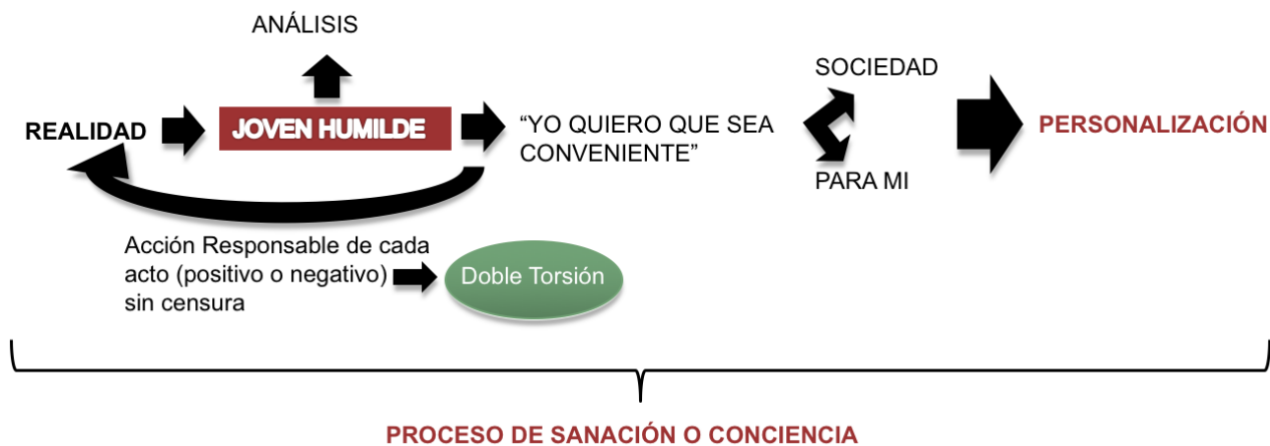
ANÁLISIS

REALIDAD

JOVEN HUMILDE

“YO QUIERO QUE SEA CONVENIENTE”

SOCIEDAD

PARA MI

PERSONALIZACIÓN

Acción Responsable de cada acto (positivo o negativo) sin censura

Doble Torsión

PROCESO DE SANACIÓN O CONCIENCIA